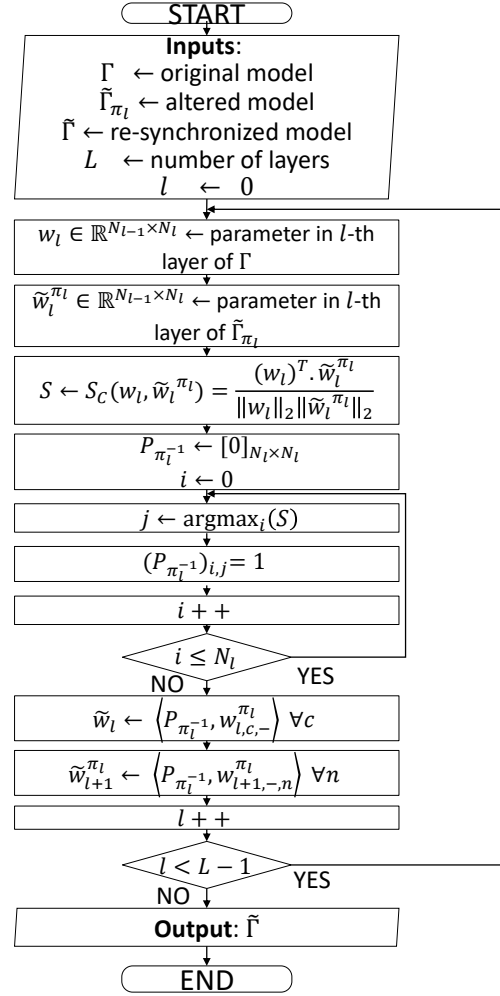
START

**Inputs**:
$\Gamma$ ← original model
$\widetilde{\Gamma}_{\pi_l}$ ← altered model
$\widetilde{\Gamma}$ ← re-synchronized model
$L$ ← number of layers
$l$ ← $0$

$w_l \in \mathbb{R}^{N_{l-1} \times N_l}$ ← parameter in $l$-th layer of $\Gamma$

$\widetilde{w}_l^{\pi_l} \in \mathbb{R}^{N_{l-1} \times N_l}$ ← parameter in $l$-th layer of $\widetilde{\Gamma}_{\pi_l}$

$S \leftarrow S_C(w_l, \widetilde{w}_l^{\pi_l}) = \frac{(w_l)^T . \widetilde{w}_l^{\pi_l}}{\|w_l\|_2 \|\widetilde{w}_l^{\pi_l}\|_2}$

$P_{\pi_l^{-1}} \leftarrow [0]_{N_l \times N_l}$
$i \leftarrow 0$

$j \leftarrow \operatorname{argmax}_i(S)$

$(P_{\pi_l^{-1}})_{i,j} = 1$

$i++$

$i \leq N_l$

NO

YES

$\widetilde{w}_l \leftarrow \left\langle P_{\pi_l^{-1}}, w_{l,c,-}^{\pi_l} \right\rangle \forall c$

$\widetilde{w}_{l+1}^{\pi_l} \leftarrow \left\langle P_{\pi_l^{-1}}, w_{l+1,-,n}^{\pi_l} \right\rangle \forall n$

$l++$

$l < L-1$

NO

YES

**Output**: $\widetilde{\Gamma}$

END